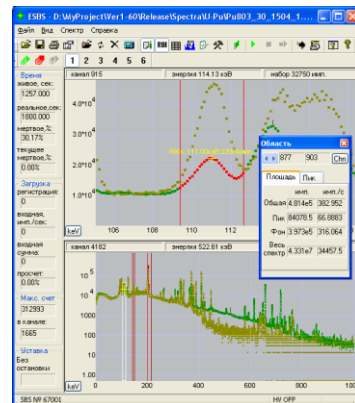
ESBS - D:\MyProject\Ver1.60\Release\Spectra\U-Pu\Pu803_30_1504_1...

Файл Вид Спектр Справка

1 2 3 4 5 6

Время
живое, сек:
1257.000
реальное,сек:
1800.000
мертвое,%:
30.17%
текущее мертвое,%:
0.00%

Загрузка
регистрация:
0
входная, имп./сек:
0
входная сумма:
0
просчет:
0.00%

Макс. счет
312993
в канале:
1665

Уставка
Без остановки

канал 915 энергия 114.13 кэВ набор 32750 имп.

$10.0 \cdot 10^4$
$8.0 \cdot 10^4$
$6.0 \cdot 10^4$
$4.0 \cdot 10^4$
$2.0 \cdot 10^4$
$0.0 \cdot 10^4$

keV 106 108 110 112

Область
877 903 Chn
Площадь Пик
имп. имп./с
Общая 4.814e5 382.952
Пик 84078.5 66.8883
Фон 3.973e5 316.064
Весь спектр 4.331e7 34457.5

канал 4162 энергия 522.61 кэВ

$10^5$
$10^4$
$10^3$
$10^2$
$10^1$
$10^0$

keV 100 200

SBS № 67001 HV OFF